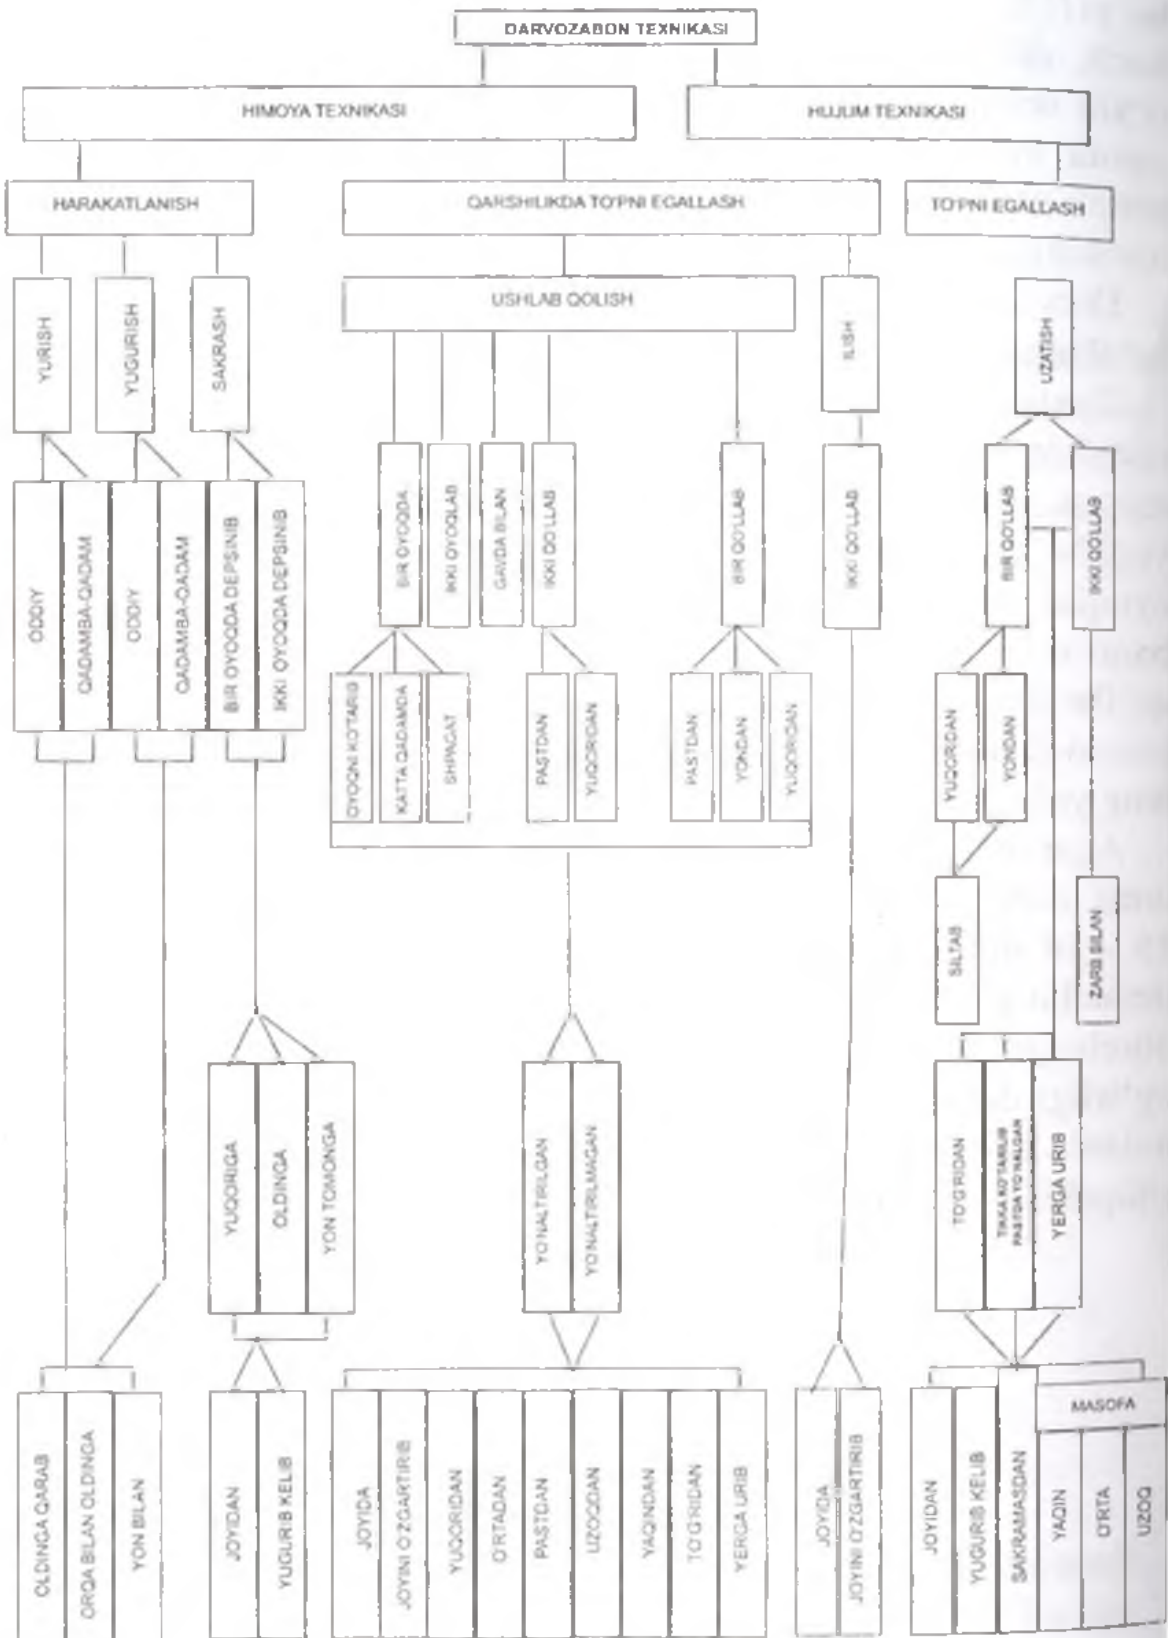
DARVOZABON TEXNIKASI

HIMOYA TEXNIKASI

HUJUM TEXNIKASI

HARAKATLANISH

QARSHILIKDA TO'PNI EGALLASH

TO'PNI EGALLASH

YURISH

YUGURISH

SAKRASH

USHLAB QOLISH

ILISH

UZATISH

ODDIY

QADAMBA-QADAM

ODDIY

QADAMBA-QADAM

BIR OYOQDA DEPSINIB

IKKI OYOQDA DEPSINIB

BIR OYOQDA

IKKI OYOQLAB

GAVDA BILAN

IKKI QO'LLAB

BIR QO'LLAB

IKKI QO'LLAB

BIR QO'LLAB

IKKI QO'LLAB

OYOQNI KO'TARIB

KATTA QADAMDA

SHPAGAT

PASTDAN

YUQORIDAN

PASTDAN

YONDAN

YUQORIDAN

YUQORIDAN

YONDAN

SILTAB

ZARB BILAN

YUQORIGA

OLDINGA

YON TOMONGA

YO'NALTIRILGAN

YO'NALTIRILMAGAN

TO'G'RIDAN

TIKKA KO'TARILIB PASTGA TO'NALGAN

YERGA URIB

MASOFA

OLDINGA QARAB

ORQA BILAN OLDINGA

YON BILAN

JOYIDAN

YUGURIB KELIB

JOYIDA

JOYINI O'ZGARTIRIB

YUQORIDAN

O'RTADAN

PASTDAN

UZOQDAN

YAQINDAN

TO'G'RIDAN

YERGA URIB

JOYIDA

JOYINI O'ZGARTIRIB

JOYIDAN

YUGURIB KELIB

SAKRAMASDAN

YAQIN

O'RTA

UZOQ